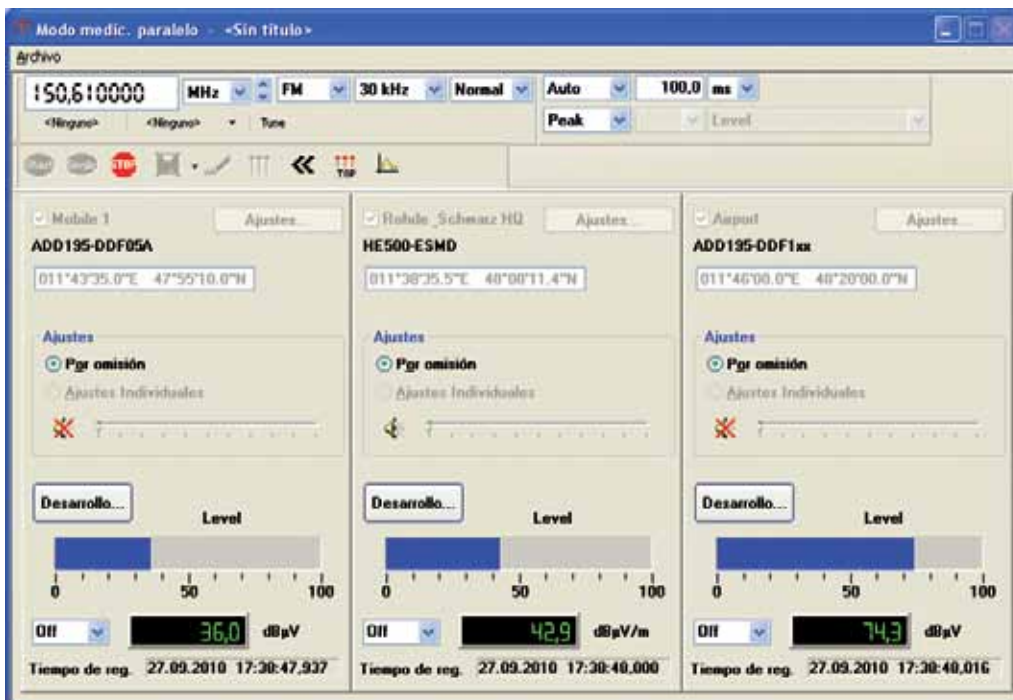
Modo medic. paralelo - <Sin título>

Archivo

150,610000 MHz FM 30 kHz Normal Auto 100,0 ms

<Ninguno> <Ninguno> Tune Peak Level

Mobile 1 Ajustes...
ADD195-DDF05A
011°43'35.0"E 47°55'10.0"N
Ajustes
Por omisión
Ajustes Individuales
Desarrollo... Level
0 50 100
Off 36,0 dBµV
Tiempo de reg. 27.09.2010 17:30:47,937

Rohde_Schwarz HQ Ajustes...
HE500-ESMD
011°38'35.5"E 48°08'11.4"N
Ajustes
Por omisión
Ajustes Individuales
Desarrollo... Level
0 50 100
Off 42,9 dBµV/m
Tiempo de reg. 27.09.2010 17:30:48,000

Airport Ajustes...
ADD195-DDF1xx
011°46'00.0"E 48°20'00.0"N
Ajustes
Por omisión
Ajustes Individuales
Desarrollo... Level
0 50 100
Off 74,3 dBµV
Tiempo de reg. 27.09.2010 17:30:48,016